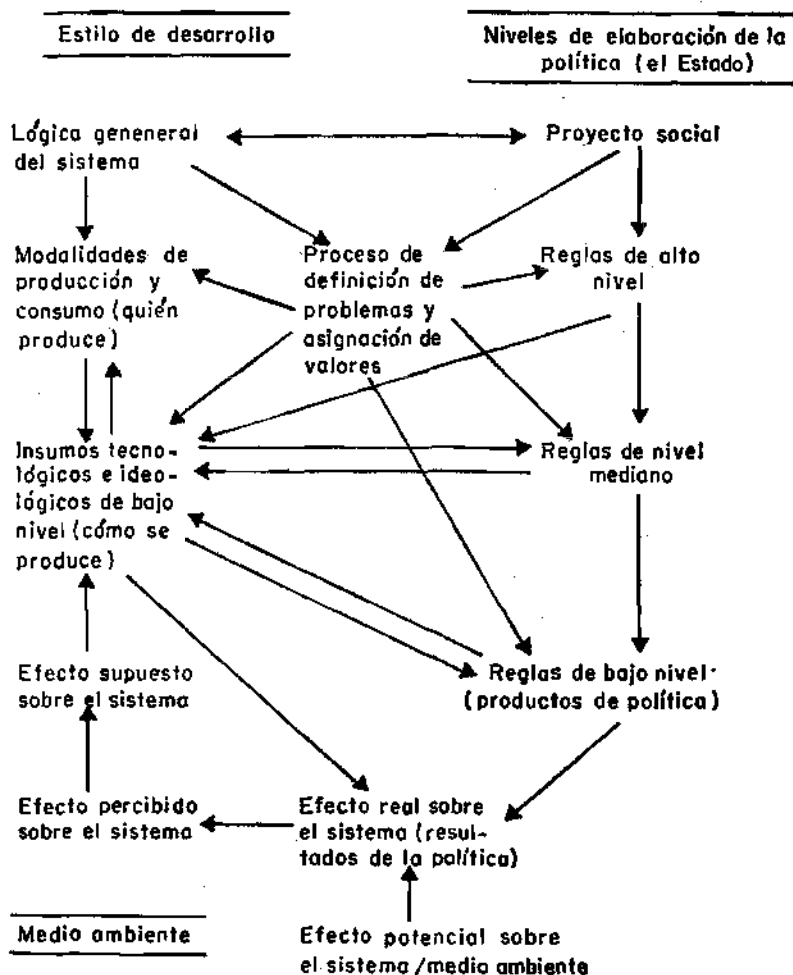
Estilo de desarrollo

Niveles de elaboración de la política (el Estado)

Lógica genenerai del sistema

Proyecto social

Modalidades de producción y consumo (quién produce)

Proceso de definición de problemas y asignación de valores

Reglas de alto nivel

Insumos tecnológicos e ideológicos de bajo nivel (cómo se produce)

Reglas de nivel mediano

Efecto supuesto sobre el sistema

Reglas de bajo nivel (productos de política)

Efecto percibido sobre el sistema

Efecto real sobre el sistema (resultados de la política)

Medio ambiente

Efecto potencial sobre el sistema / medio ambiente